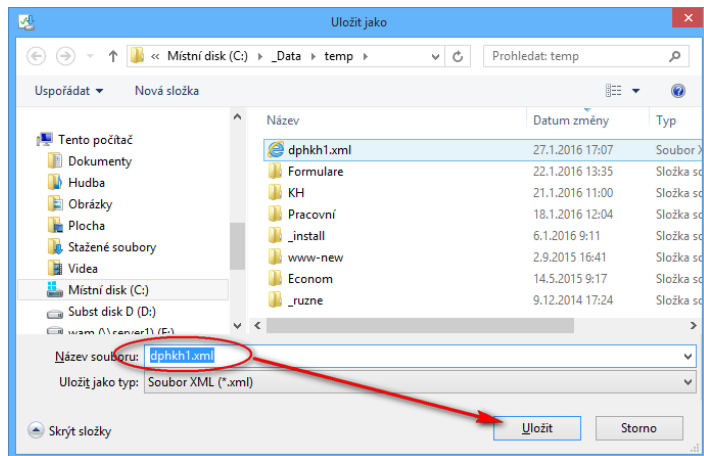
Uložit jako

« Místní disk (C:) › _Data › temp ›

Prohledat: temp

Uspořádat ▾ Nová složka

Tento počítač
Dokumenty
Hudba
Obrázky
Plocha
Stažené soubory
Videa
Místní disk (C:)
Subst disk D (D:)
wam (\\server1) (E:)

| Název | Datum změny | Typ |
|---|---|---|
| dphkh1.xml | 27.1.2016 17:07 | Soubor X |
| Formulare | 22.1.2016 13:35 | Složka so |
| KH | 21.1.2016 11:00 | Složka so |
| Pracovní | 18.1.2016 12:04 | Složka so |
| _install | 6.1.2016 9:11 | Složka so |
| www-new | 2.9.2015 16:41 | Složka so |
| Econom | 14.5.2015 9:17 | Složka so |
| _ruzne | 9.12.2014 17:24 | Složka so |

Název souboru: dphkh1.xml
Uložit jako typ: Soubor XML (*.xml)

Skrýt složky

Uložit
Storno